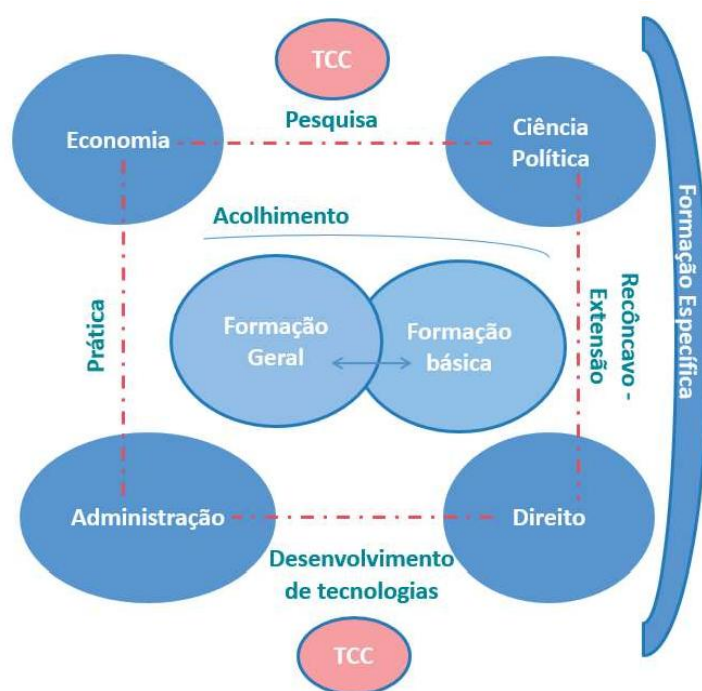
TCC

Pesquisa

Economia

Ciência Política

Formação Específica

Acolhimento

Prática

Recôncavo - Extensão

Formação Geral

Formação básica

Administração

Direito

Desenvolvimento de tecnologias

TCC